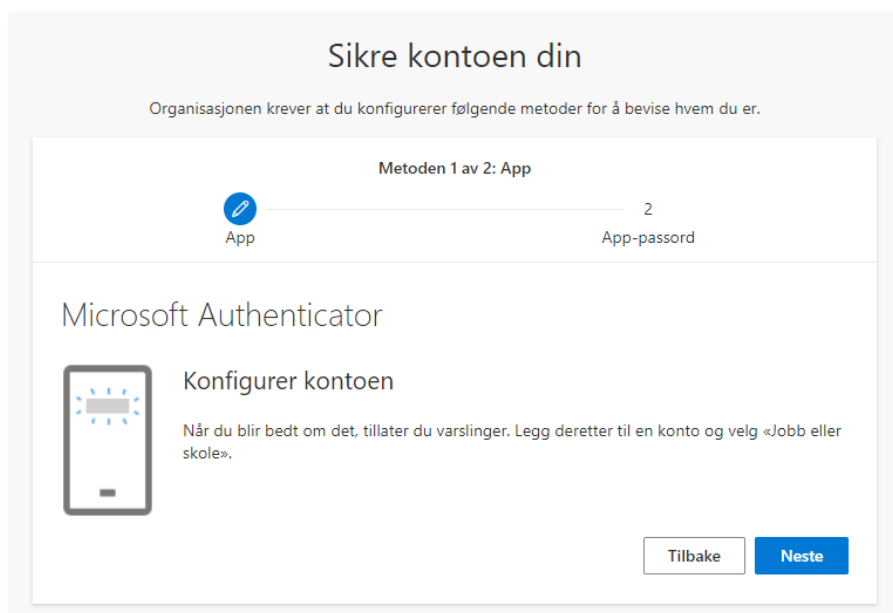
Sikre kontoen din

Organisasjonen krever at du konfigurerer følgende metoder for å bevise hvem du er.

Metoden 1 av 2: App

App

2

App-passord

Microsoft Authenticator

Konfigurer kontoen

Når du blir bedt om det, tillater du varslinger. Legg deretter til en konto og velg «Jobb eller skole».

Tilbake

Neste